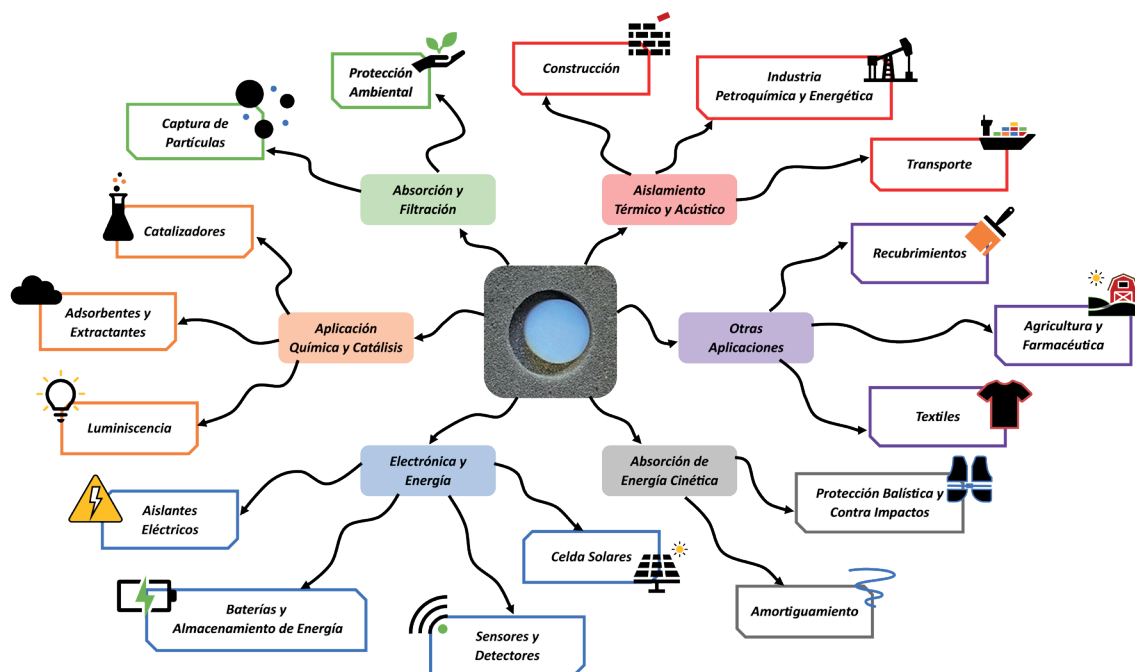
Protección Ambiental

Construcción

Industria Petroquímica y Energética

Captura de Partículas

Transporte

Absorción y Filtración

Aislamiento Térmico y Acústico

Catalizadores

Recubrimientos

Adsorbentes y Extractantes

Aplicación Química y Catálisis

Otras Aplicaciones

Agricultura y Farmacéutica

Luminiscencia

Textiles

Electrónica y Energía

Absorción de Energía Cinética

Aislantes Eléctricos

Protección Balística y Contra Impactos

Celda Solares

Baterías y Almacenamiento de Energía

Amortiguamiento

Sensores y Detectores